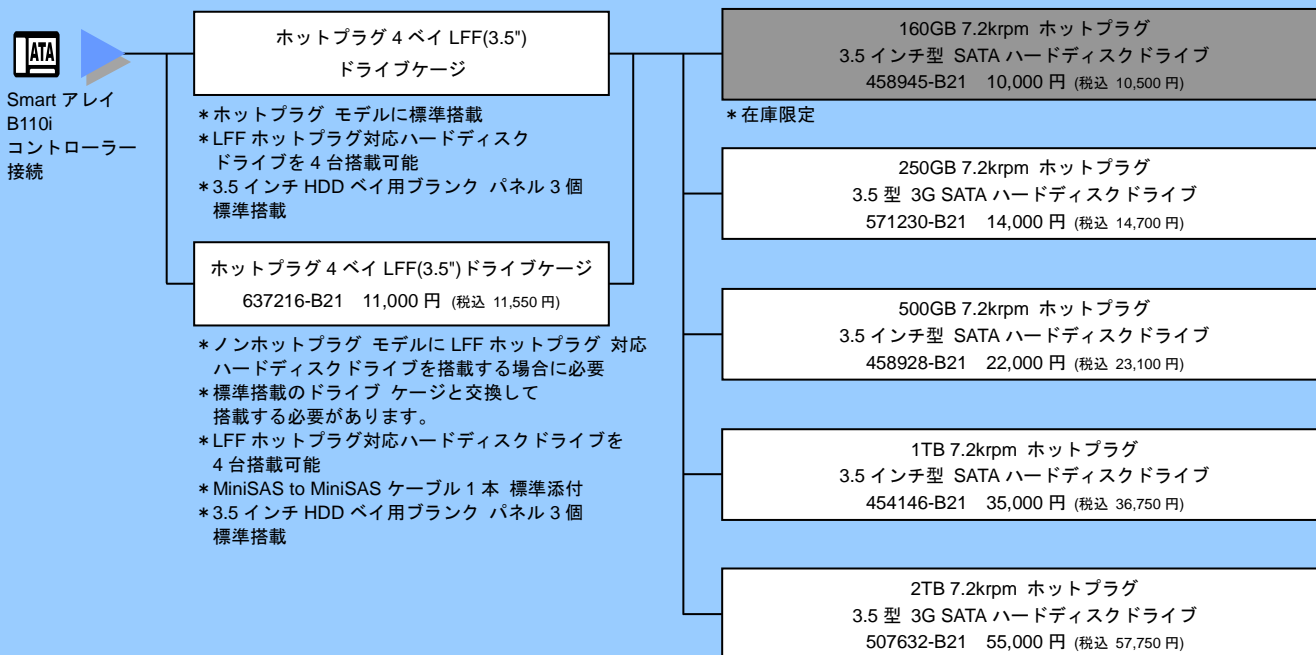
ATA

Smart アレイ B110i コントローラー接続

ホットプラグ 4 ベイ LFF(3.5")
ドライブケージ

＊ホットプラグ モデルに標準搭載
＊LFF ホットプラグ対応ハードディスク ドライブを 4 台搭載可能
＊3.5 インチ HDD ベイ用ブランク パネル 3 個 標準搭載

ホットプラグ 4 ベイ LFF(3.5")ドライブケージ
637216-B21 11,000 円 (税込 11,550 円)

＊ノンホットプラグ モデルに LFF ホットプラグ 対応ハードディスクドライブを搭載する場合に必要
＊標準搭載のドライブ ケージと交換して搭載する必要があります。
＊LFF ホットプラグ対応ハードディスクドライブを 4 台搭載可能
＊MiniSAS to MiniSAS ケーブル 1 本 標準添付
＊3.5 インチ HDD ベイ用ブランク パネル 3 個 標準搭載

160GB 7.2krpm ホットプラグ
3.5 インチ型 SATA ハードディスクドライブ
458945-B21 10,000 円 (税込 10,500 円)

＊在庫限定

250GB 7.2krpm ホットプラグ
3.5 型 3G SATA ハードディスクドライブ
571230-B21 14,000 円 (税込 14,700 円)

500GB 7.2krpm ホットプラグ
3.5 インチ型 SATA ハードディスクドライブ
458928-B21 22,000 円 (税込 23,100 円)

1TB 7.2krpm ホットプラグ
3.5 インチ型 SATA ハードディスクドライブ
454146-B21 35,000 円 (税込 36,750 円)

2TB 7.2krpm ホットプラグ
3.5 型 3G SATA ハードディスクドライブ
507632-B21 55,000 円 (税込 57,750 円)